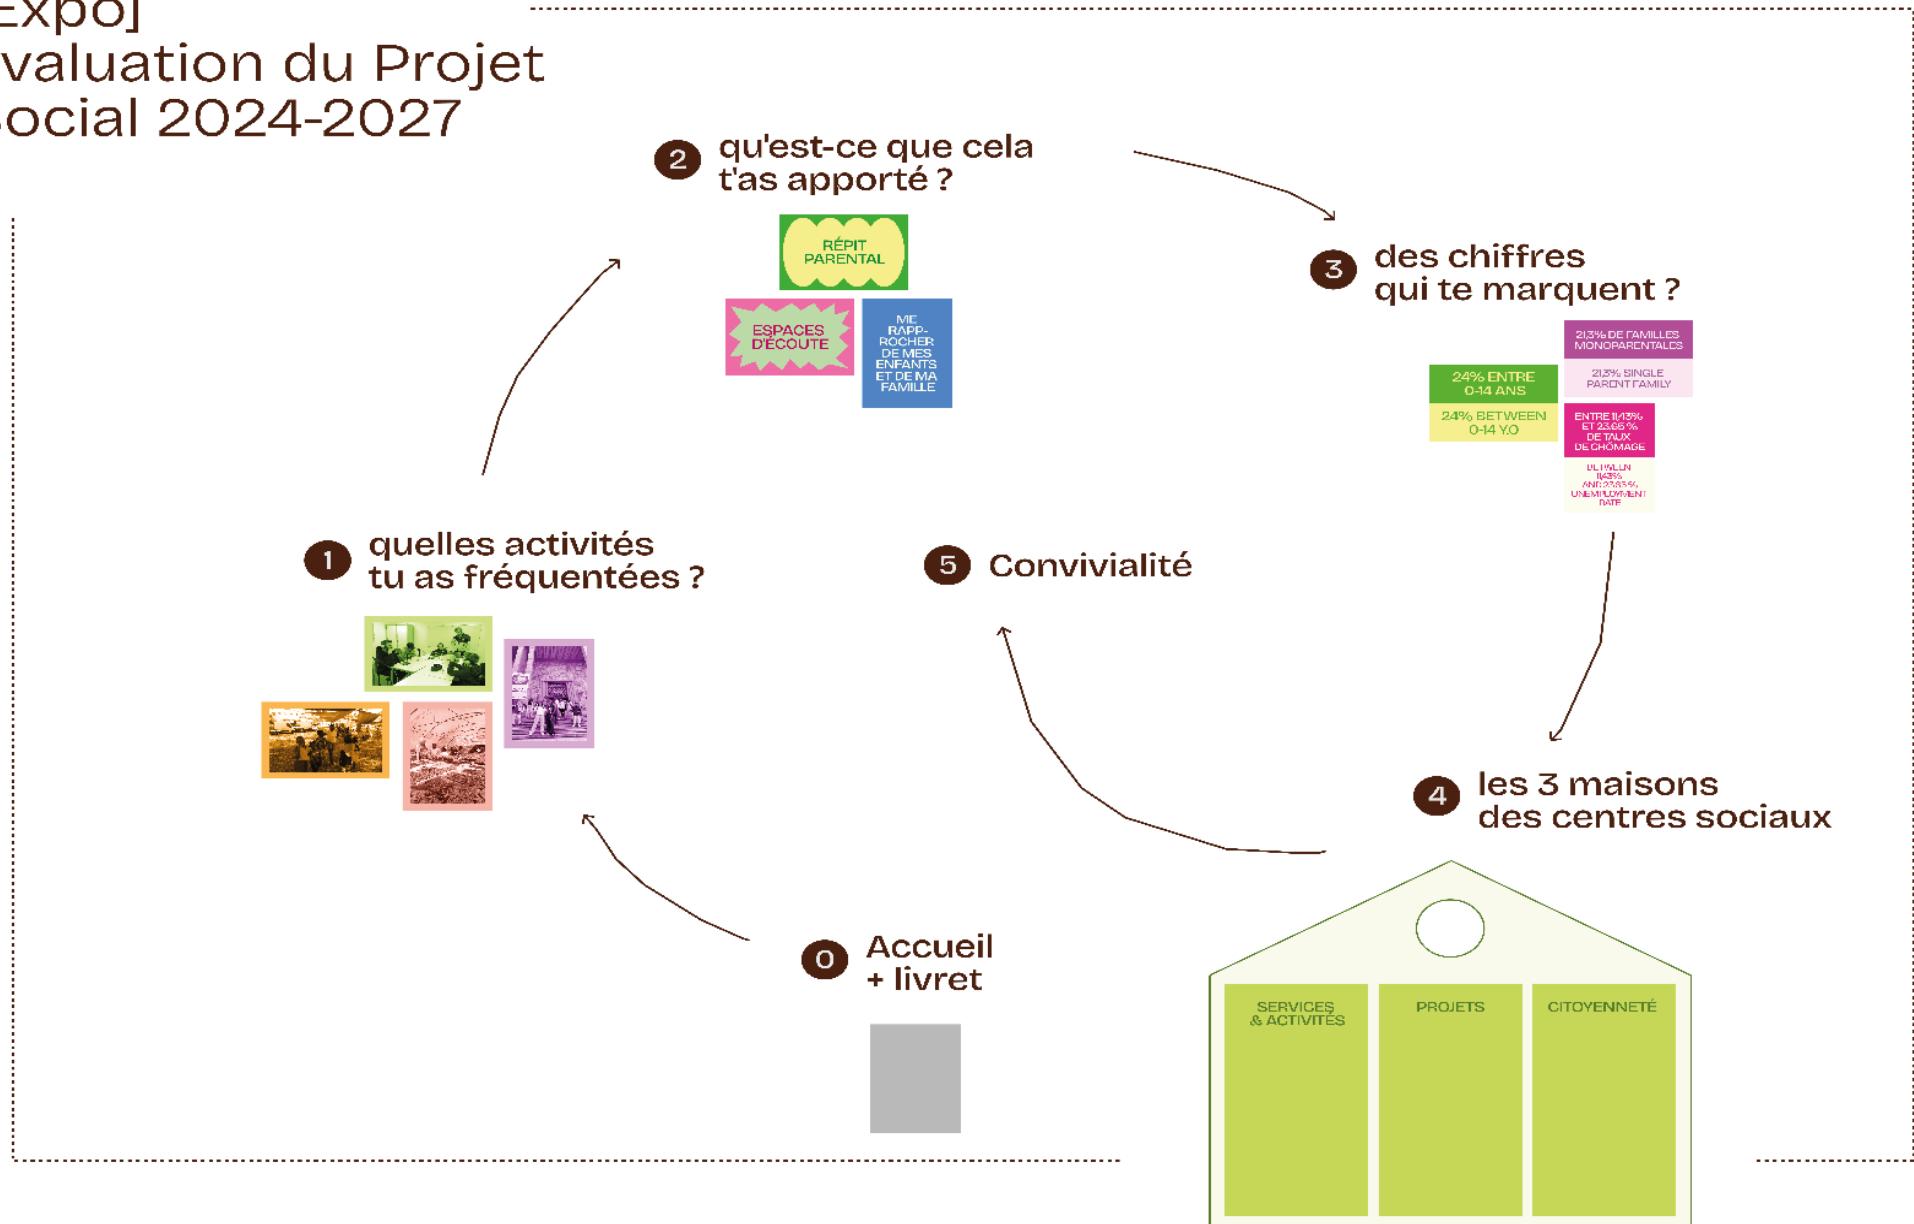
Expo]
valuation du Projet
ocial 2024-2027

2 qu'est-ce que cela t'as apporté ?

RÉPIT PARENTAL

ESPACES D'ÉCOUTE

ME RAPPROCHER DE MES ENFANTS ET DE MA FAMILLE

3 des chiffres qui te marquent ?

21,3% DE FAMILLES MONOPARENTALES

21,3% SINGLE PARENT FAMILY

24% ENTRE 0-14 ANS

24% BETWEEN 0-14 Y.O

ENTRE 11,43% ET 23,65% DE TAUX DE CHÔMAGE

BETWEEN 11,43% AND 23,65% UNEMPLOYMENT RATE

1 quelles activités tu as fréquentées ?

5 Convivialité

4 les 3 maisons des centres sociaux

SERVICES & ACTIVITÉS

PROJETS

CITOYENNETÉ

0 Accueil + livret